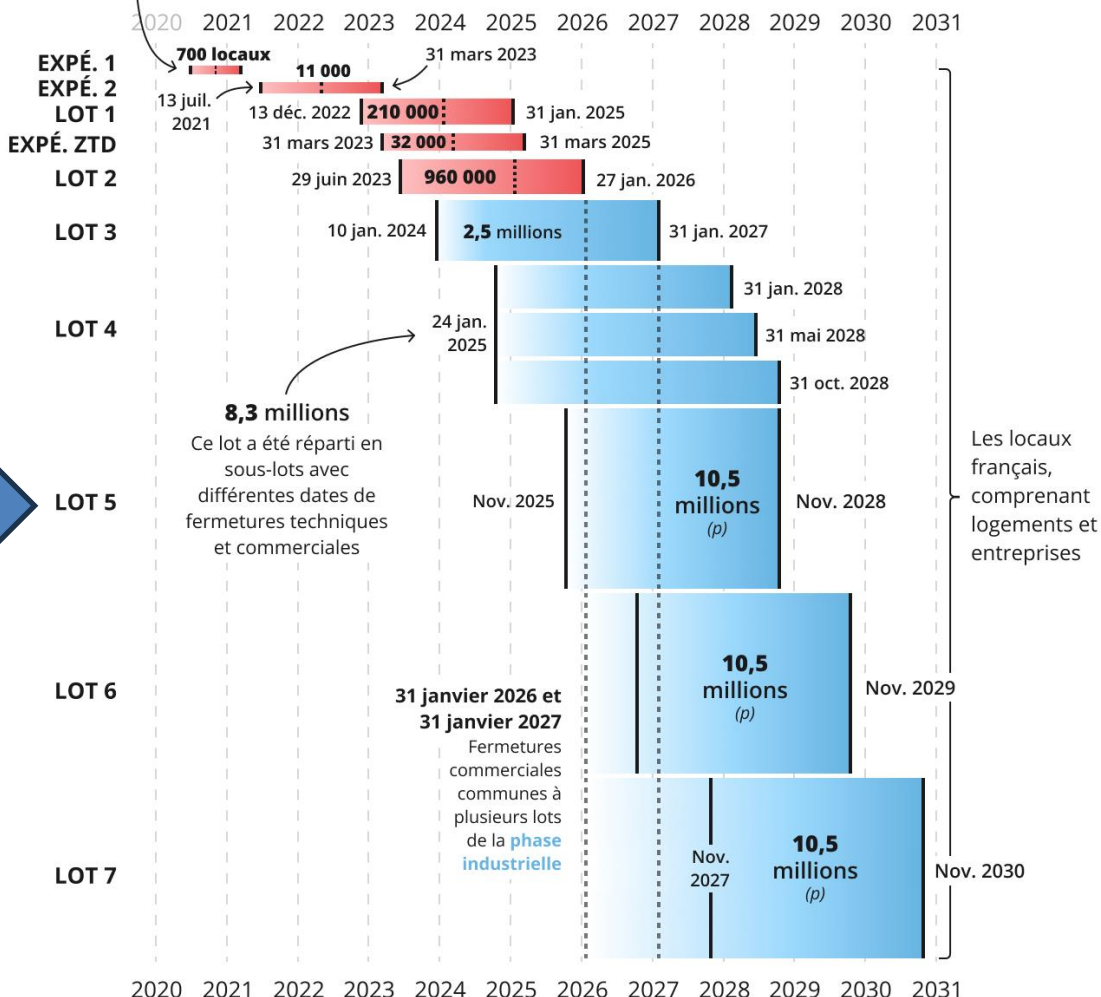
2020 2021 2022 2023 2024 2025 2026 2027 2028 2029 2030 2031

EXPÉ. 1 700 locaux
EXPÉ. 2 11 000 31 mars 2023
13 juil. 2021
LOT 1 13 déc. 2022 210 000 31 jan. 2025
EXPÉ. ZTD 31 mars 2023 32 000 31 mars 2025
LOT 2 29 juin 2023 960 000 27 jan. 2026
LOT 3 10 jan. 2024 2,5 millions 31 jan. 2027
LOT 4 24 jan. 2025 31 jan. 2028 31 mai 2028 31 oct. 2028

8,3 millions
Ce lot a été réparti en sous-lots avec différentes dates de fermetures techniques et commerciales

LOT 5 Nov. 2025 10,5 millions (p) Nov. 2028
LOT 6 10,5 millions (p) Nov. 2029

31 janvier 2026 et 31 janvier 2027
Fermetures commerciales communes à plusieurs lots de la phase industrielle

LOT 7 Nov. 2027 10,5 millions (p) Nov. 2030

Les locaux français, comprenant logements et entreprises

2020 2021 2022 2023 2024 2025 2026 2027 2028 2029 2030 2031